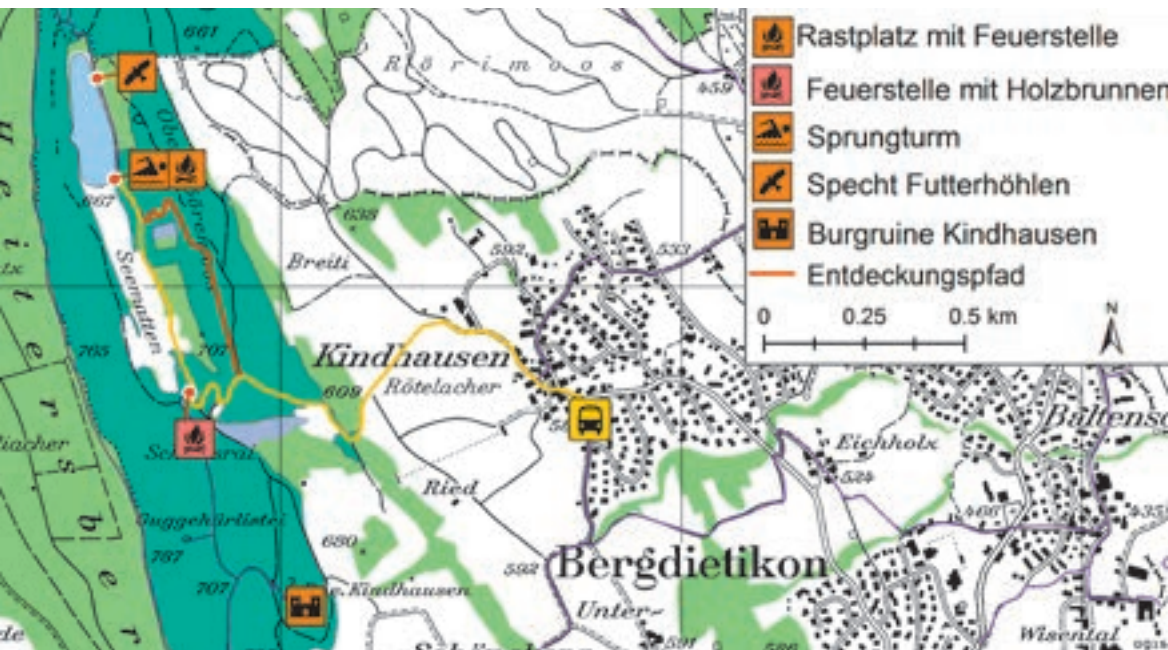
Rastplatz mit Feuerstelle
Feuerstelle mit Holzbrunnen
Sprungturm
Specht Futterhöhlen
Burgruine Kindhausen
Entdeckungspfad
0 0.25 0.5 km
N

661
Rörimoos
459
Obe
667
638
592
533
Breiti
Seematten
765
707
Kindhausen
Rötelacher
609
Sc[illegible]
Eichholx
524
Baltens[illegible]
Ried
Guggehürlistei
787
680
707
592
Bergdietikon
Unter-
Kindhausen
591
Wisental
liacher